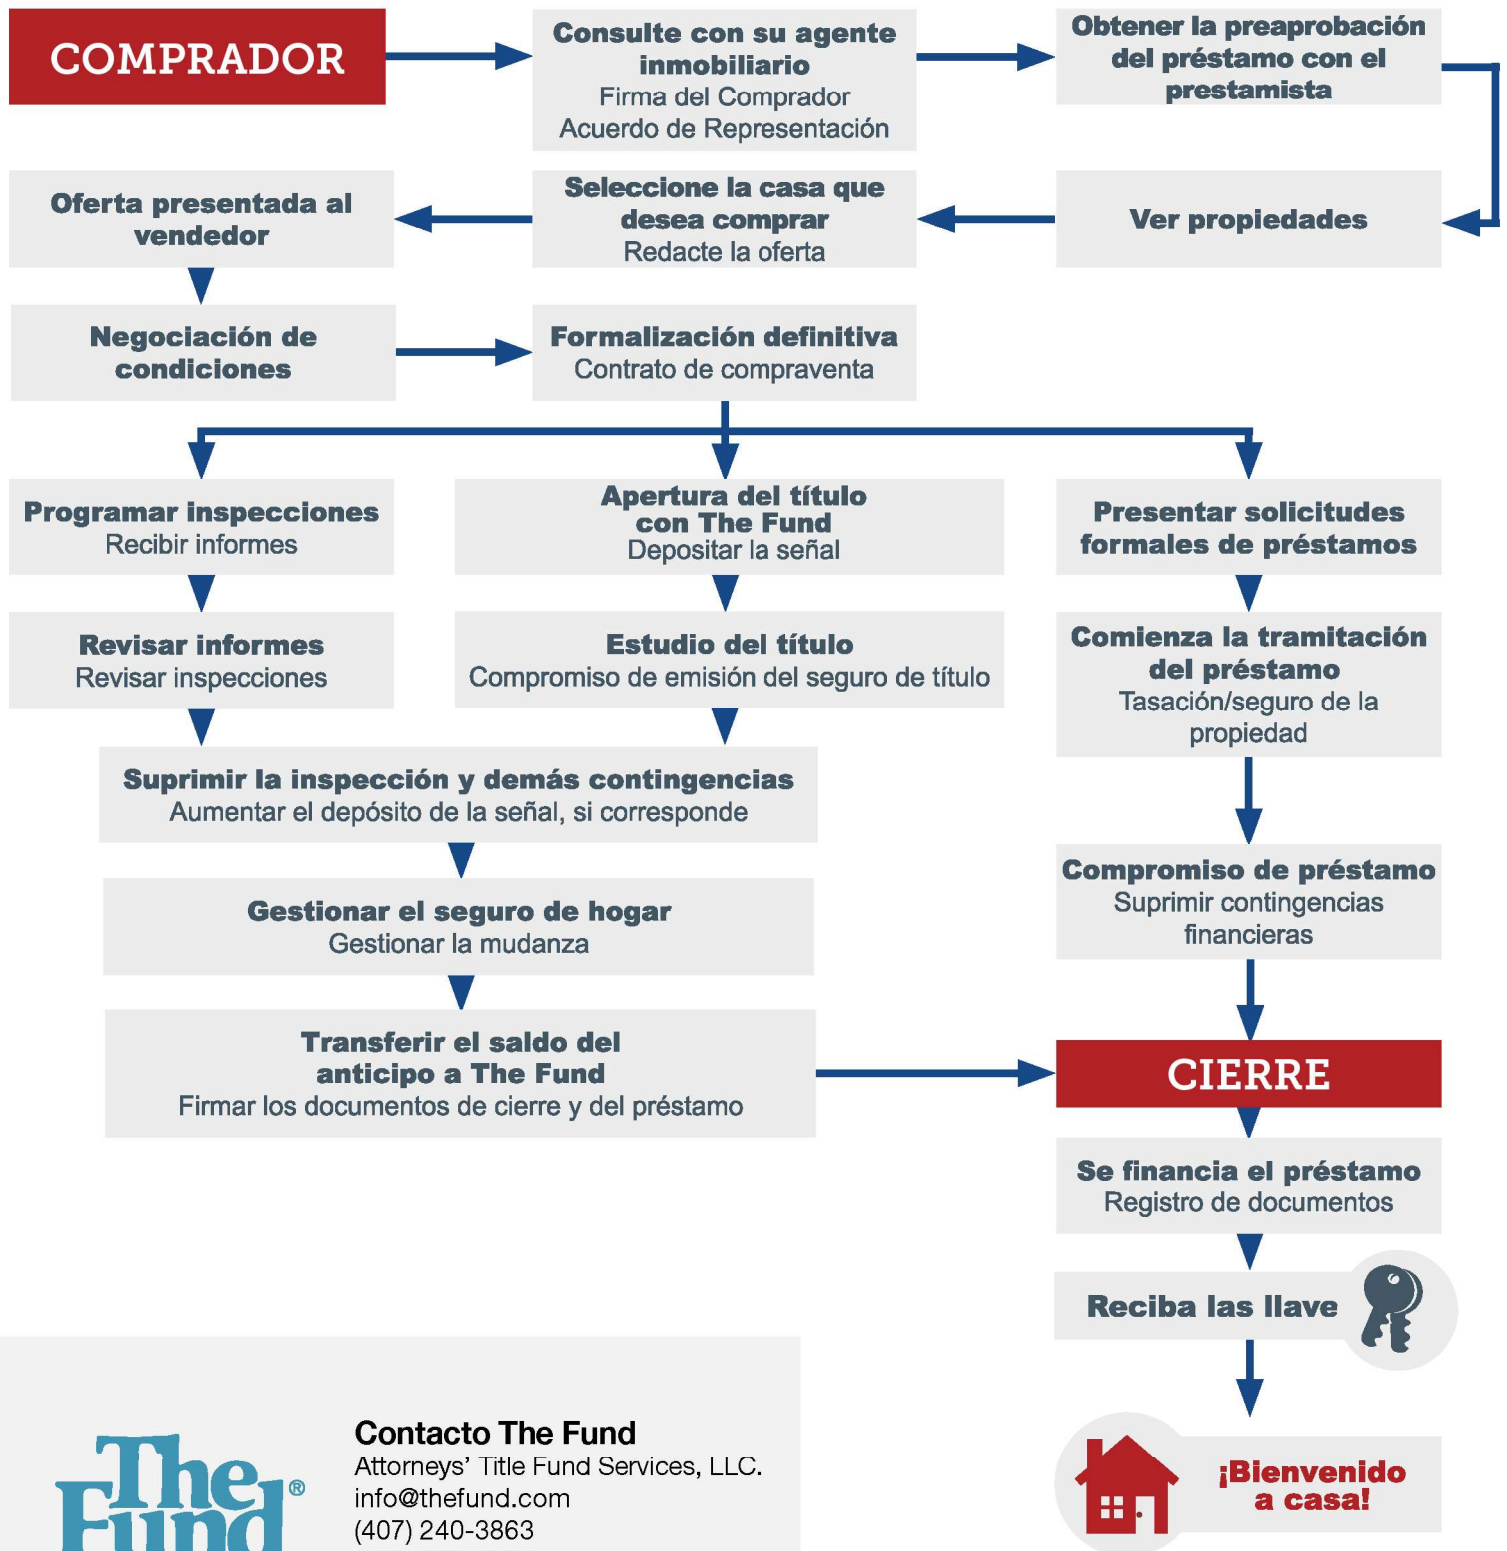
COMPRADOR

Consulte con su agente inmobiliario
Firma del Comprador
Acuerdo de Representación

Obtener la preaprobación del préstamo con el prestamista

Ver propiedades

Seleccione la casa que desea comprar
Redacte la oferta

Oferta presentada al vendedor

Negociación de condiciones

Formalización definitiva
Contrato de compraventa

Programar inspecciones
Recibir informes

Apertura del título con The Fund
Depositar la señal

Presentar solicitudes formales de préstamos

Revisar informes
Revisar inspecciones

Estudio del título
Compromiso de emisión del seguro de título

Comienza la tramitación del préstamo
Tasación/seguro de la propiedad

Suprimir la inspección y demás contingencias
Aumentar el depósito de la señal, si corresponde

Compromiso de préstamo
Suprimir contingencias financieras

Gestionar el seguro de hogar
Gestionar la mudanza

Transferir el saldo del anticipo a The Fund
Firmar los documentos de cierre y del préstamo

CIERRE

Se financia el préstamo
Registro de documentos

Reciba las llave

¡Bienvenido a casa!

The Fund®

Contacto The Fund
Attorneys' Title Fund Services, LLC.
info@thefund.com
(407) 240-3863